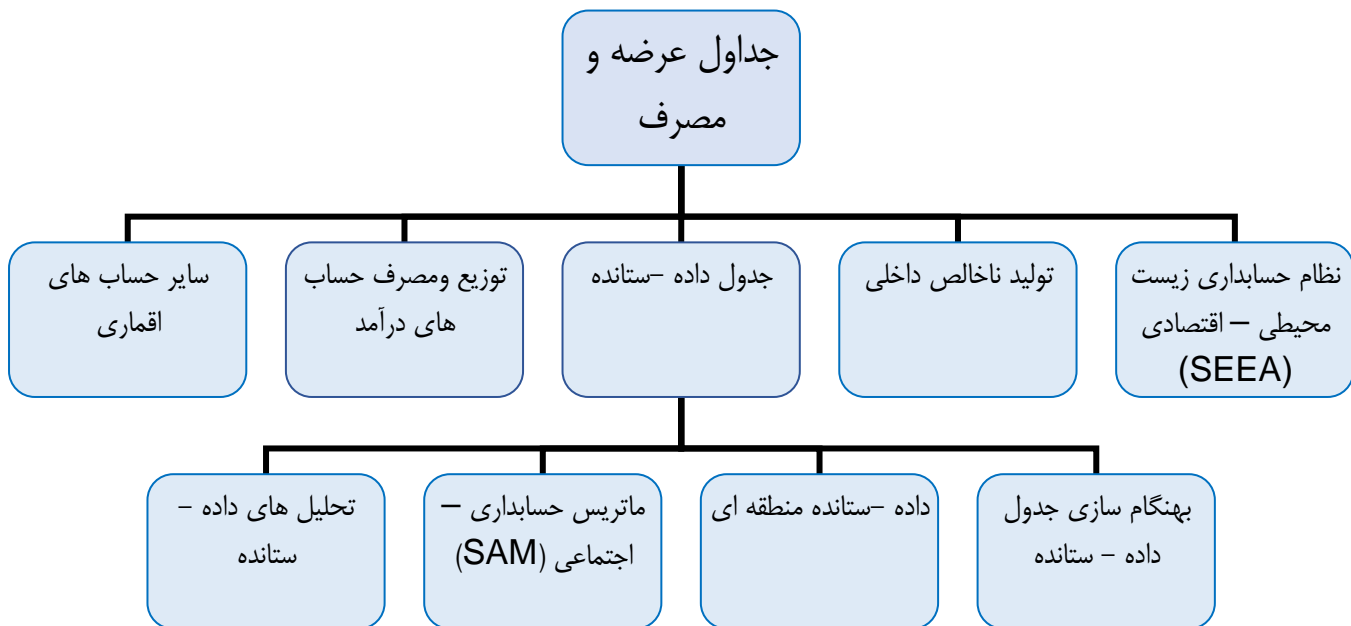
جداول عرضه و مصرف

نظام حسابداری زیست محیطی – اقتصادی (SEEA)

تولید ناخالص داخلی

جدول داده –ستانده

توزیع ومصرف حساب های درآمد

سایر حساب های اقماری

بهنگام سازی جدول داده – ستانده

داده –ستانده منطقه ای

ماتریس حسابداری – اجتماعی (SAM)

تحلیل های داده – ستانده